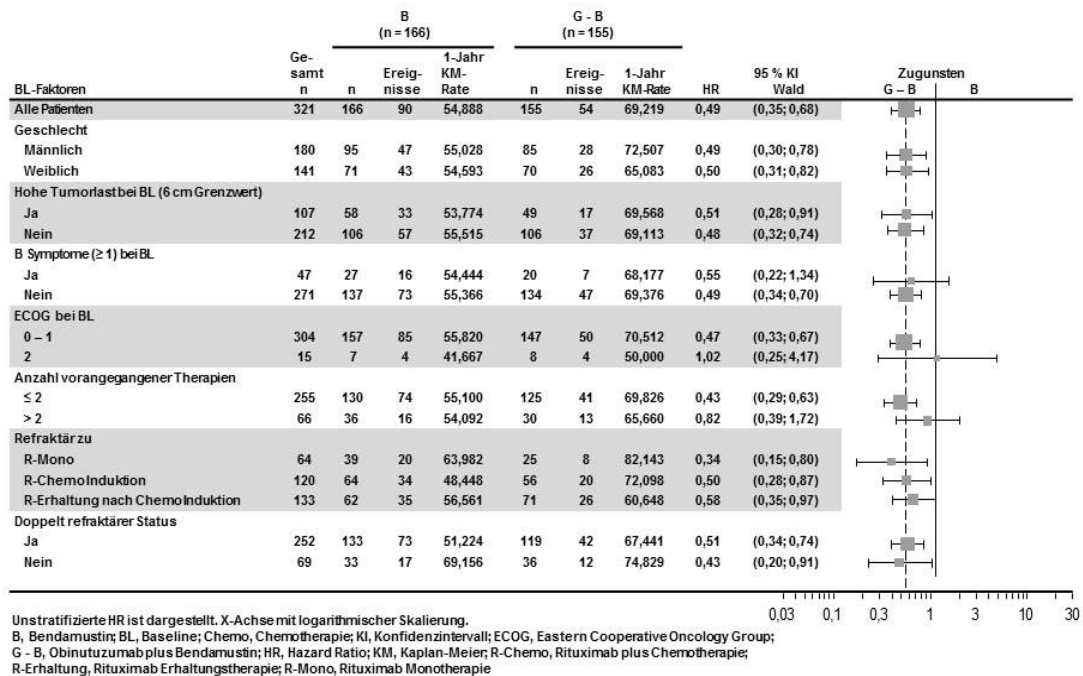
| BL-Faktoren | Gesamt n | B (n = 166) n | Ereignisse | 1-Jahr KM-Rate | G - B (n = 155) n | Ereignisse | 1-Jahr KM-Rate | HR | 95 % KI Wald |
|---|---|---|---|---|---|---|---|---|---|
| Alle Patienten | 321 | 166 | 90 | 54,888 | 155 | 54 | 69,219 | 0,49 | (0,35; 0,68) |
| Geschlecht | | | | | | | | | |
| Männlich | 180 | 95 | 47 | 55,028 | 85 | 28 | 72,507 | 0,49 | (0,30; 0,78) |
| Weiblich | 141 | 71 | 43 | 54,593 | 70 | 26 | 65,083 | 0,50 | (0,31; 0,82) |
| Hohe Tumorlast bei BL (6 cm Grenzwert) | | | | | | | | | |
| Ja | 107 | 58 | 33 | 53,774 | 49 | 17 | 69,568 | 0,51 | (0,28; 0,91) |
| Nein | 212 | 106 | 57 | 55,515 | 106 | 37 | 69,113 | 0,48 | (0,32; 0,74) |
| B Symptome (≥ 1) bei BL | | | | | | | | | |
| Ja | 47 | 27 | 16 | 54,444 | 20 | 7 | 68,177 | 0,55 | (0,22; 1,34) |
| Nein | 271 | 137 | 73 | 55,366 | 134 | 47 | 69,376 | 0,49 | (0,34; 0,70) |
| ECOG bei BL | | | | | | | | | |
| 0 – 1 | 304 | 157 | 85 | 55,820 | 147 | 50 | 70,512 | 0,47 | (0,33; 0,67) |
| 2 | 15 | 7 | 4 | 41,667 | 8 | 4 | 50,000 | 1,02 | (0,25; 4,17) |
| Anzahl vorangegangener Therapien | | | | | | | | | |
| ≤ 2 | 255 | 130 | 74 | 55,100 | 125 | 41 | 69,826 | 0,43 | (0,29; 0,63) |
| > 2 | 66 | 36 | 16 | 54,092 | 30 | 13 | 65,660 | 0,82 | (0,39; 1,72) |
| Refraktär zu | | | | | | | | | |
| R-Mono | 64 | 39 | 20 | 63,982 | 25 | 8 | 82,143 | 0,34 | (0,15; 0,80) |
| R-Chemo Induktion | 120 | 64 | 34 | 48,448 | 56 | 20 | 72,098 | 0,50 | (0,30; 0,87) |
| R-Erhaltung nach Chemo Induktion | 133 | 62 | 35 | 56,561 | 71 | 26 | 60,648 | 0,58 | (0,35; 0,97) |
| Doppelt refraktärer Status | | | | | | | | | |
| Ja | 252 | 133 | 73 | 51,224 | 119 | 42 | 67,441 | 0,51 | (0,34; 0,74) |
| Nein | 69 | 33 | 17 | 69,156 | 36 | 12 | 74,829 | 0,43 | (0,20; 0,91) |

Zugunsten
G – B B

0,03 0,1 0,3 1 3 10 30

Unstratifizierte HR ist dargestellt. X-Achse mit logarithmischer Skalierung.
B, Bendamustin; BL, Baseline; Chemo, Chemotherapie; KI, Konfidenzintervall; ECOG, Eastern Cooperative Oncology Group; G - B, Obinutuzumab plus Bendamustin; HR, Hazard Ratio; KM, Kaplan-Meier; R-Chemo, Rituximab plus Chemotherapie; R-Erhaltung, Rituximab Erhaltungstherapie; R-Mono, Rituximab Monotherapie